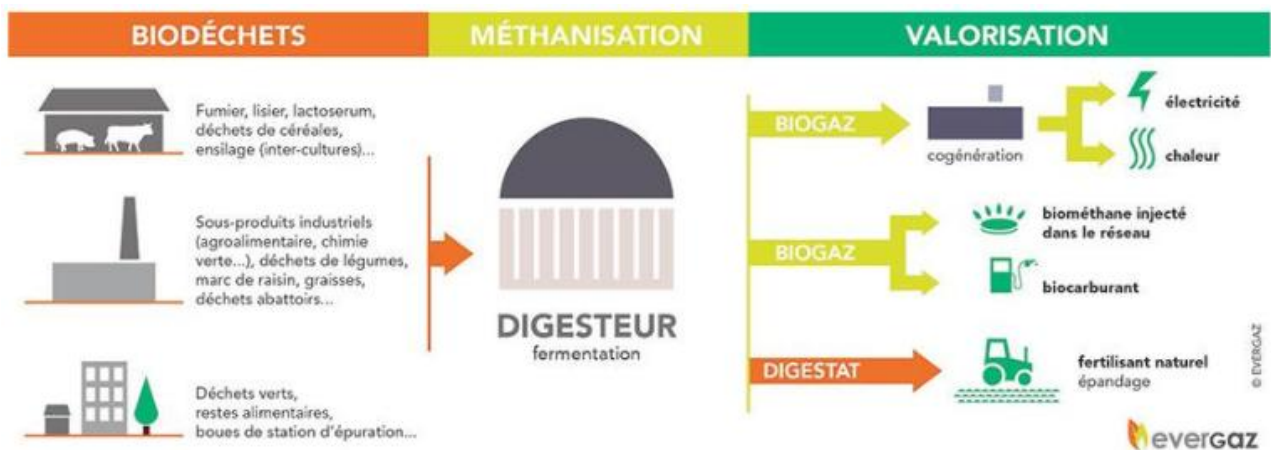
BIODÉCHETS

MÉTHANISATION

VALORISATION

Fumier, lisier, lactoserum, déchets de céréales, ensilage (inter-cultures)...

Sous-produits industriels (agroalimentaire, chimie verte...), déchets de légumes, marc de raisin, graisses, déchets abattoirs...

Déchets verts, restes alimentaires, boues de station d'épuration...

DIGESTEUR
fermentation

BIOGAZ

cogénération

électricité

chaleur

BIOGAZ

biométhane injecté dans le réseau

biocarburant

DIGESTAT

fertilisant naturel
épandage

© EVERGAZ

evergaz